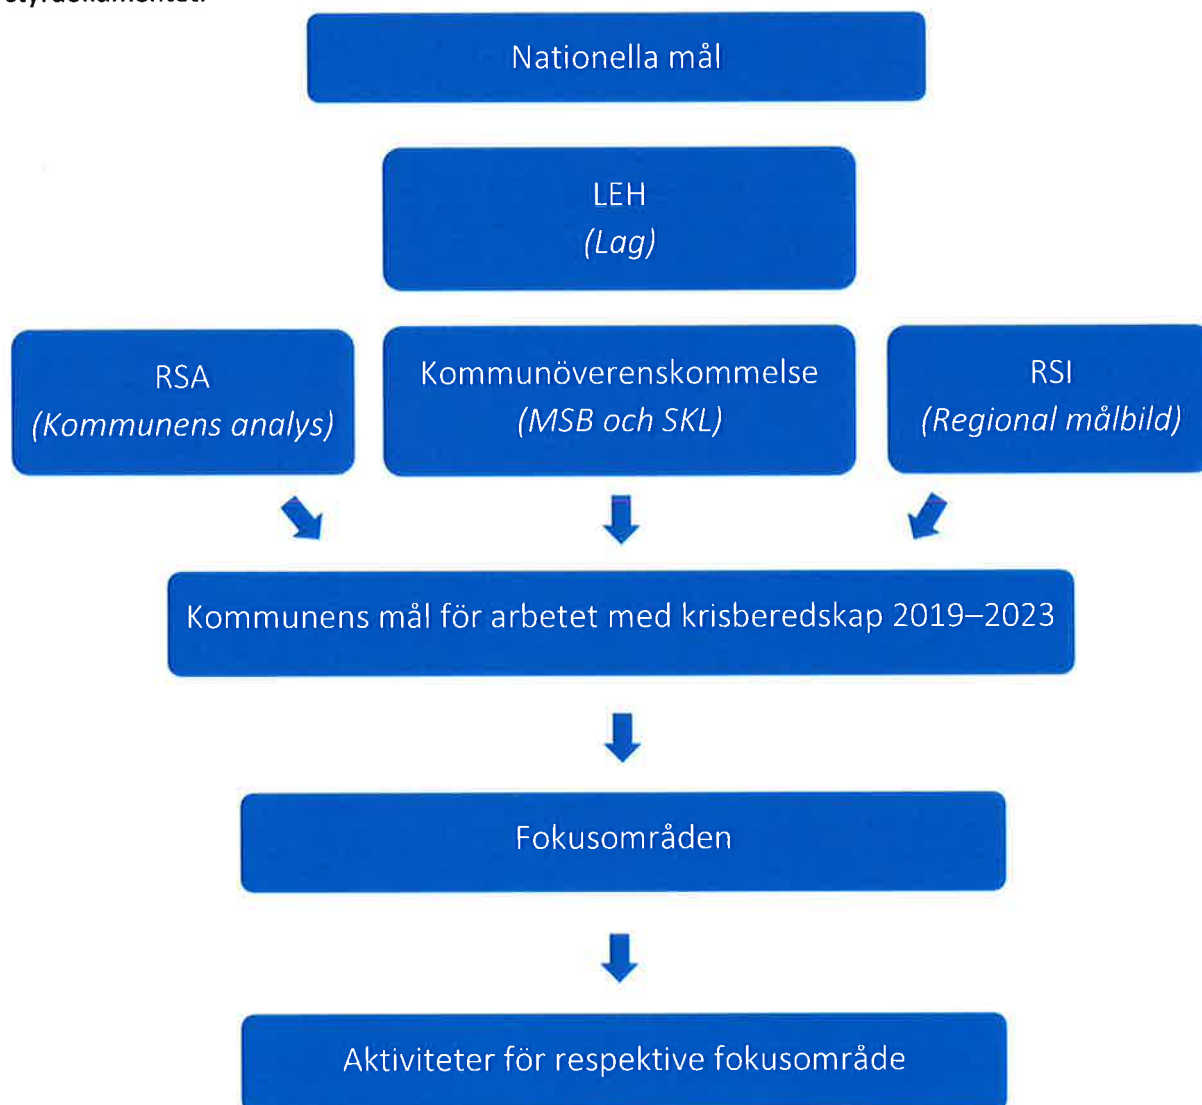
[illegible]

Nationella mål

LEH
(Lag)

RSA
(Kommunens analys)

Kommunöverenskommelse
(MSB och SKL)

RSI
(Regional målbild)

Kommunens mål för arbetet med krisberedskap 2019–2023

Fokusområden

Aktiviteter för respektive fokusområde